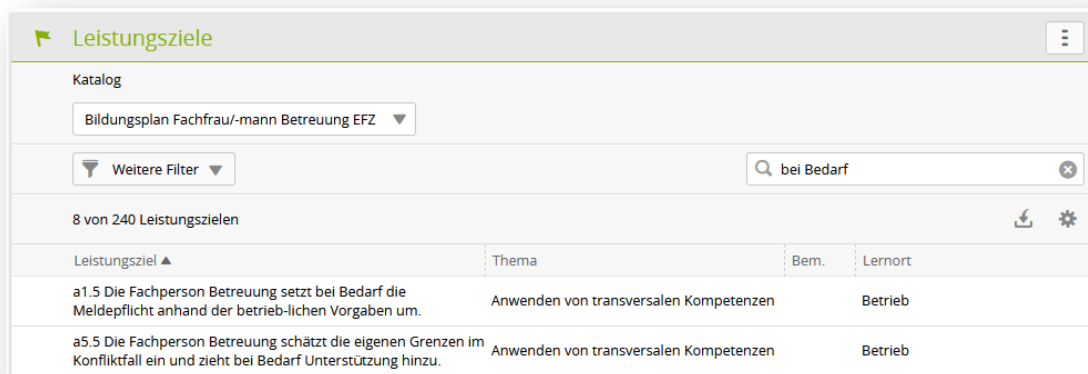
Leistungsziele

Katalog

Bildungsplan Fachfrau/-mann Betreuung EFZ

Weitere Filter

bei Bedarf

8 von 240 Leistungszielen

| Leistungsziel ▲ | Thema | Bem. | Lernort |
|---|---|---|---|
| a1.5 Die Fachperson Betreuung setzt bei Bedarf die Meldepflicht anhand der betrieb-lichen Vorgaben um. | Anwenden von transversalen Kompetenzen | | Betrieb |
| a5.5 Die Fachperson Betreuung schätzt die eigenen Grenzen im Konfliktfall ein und zieht bei Bedarf Unterstützung hinzu. | Anwenden von transversalen Kompetenzen | | Betrieb |